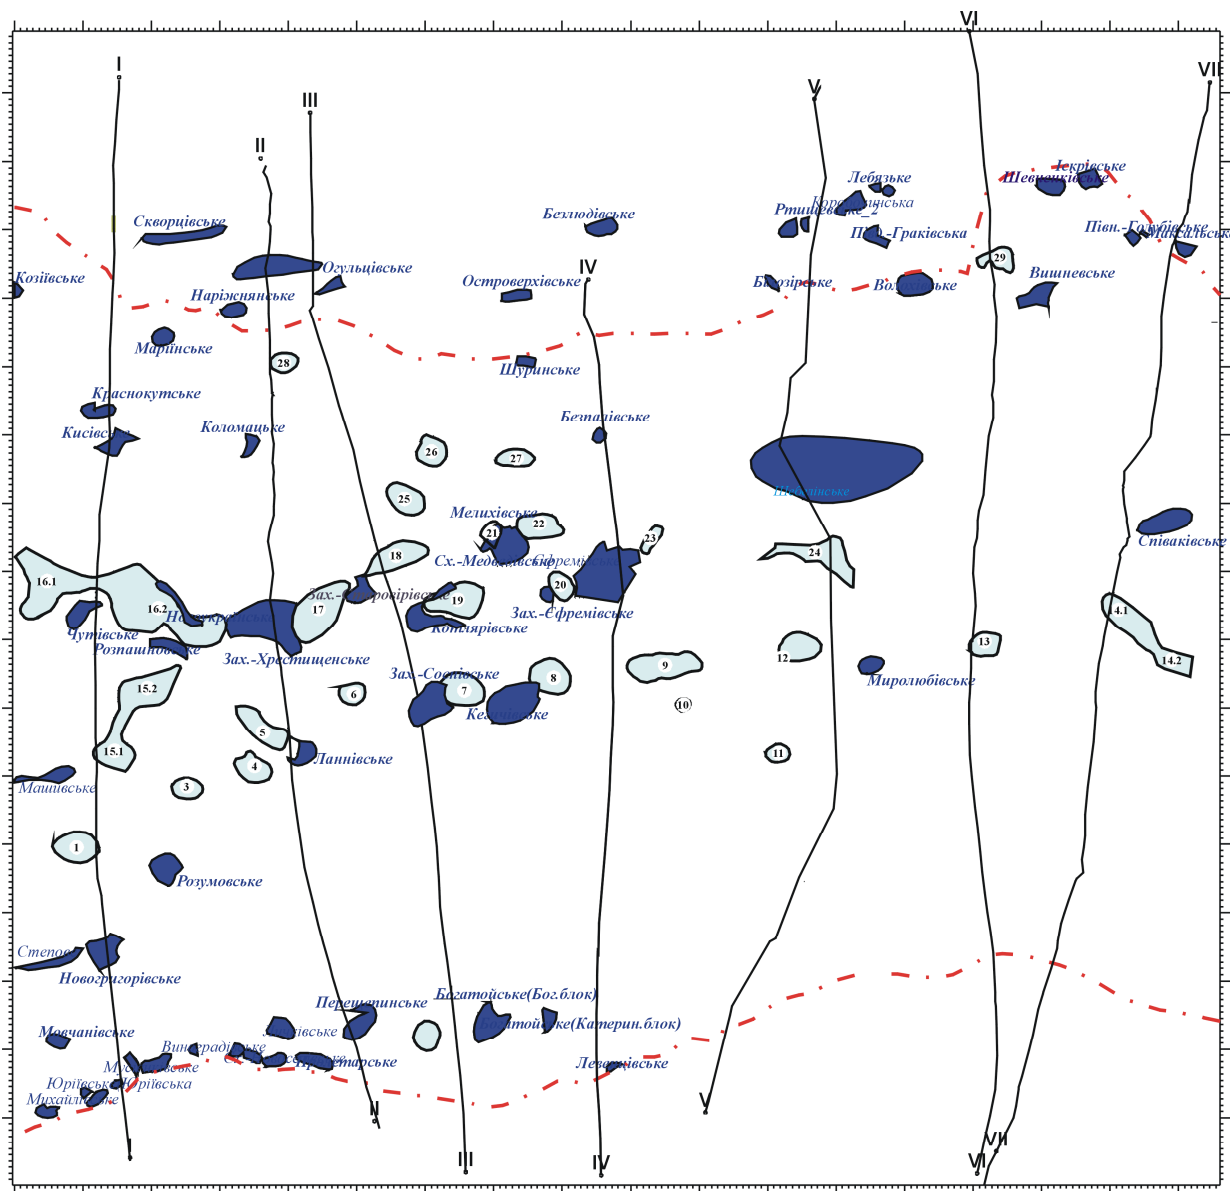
I
II
III
IV
V
VI
VII
Скворцівське
Козіївське
Огульцівське
Наріжнянське
Маріїнське
28
Краснокутське
Кисівське
Коломацьке
Безлюдівське
Островерхівське
Шуринське
Безпалівське
Лебязьке
Корсиківська
Ртищівське_2
Пн.-Граківське
Бірозірське
Волохівське
Шевченківське
Ієрківське
Півн.-Голубівське
Миколаївське
29
Вишневське
26
27
25
Мелихівське
22
21
Сх.-Медведівське
Єфремівське
23
Шебелинське
Співаківське
24
16.1
16.2
Чутівське
Розпашнівське
Новоукраїнське
17
18
Зах.-Старовірівське
19
Котлярівське
20
Зах.-Єфремівське
14.1
14.2
13
12
Миролюбівське
9
10
Зах.-Хрестищенське
15.2
15.1
6
Зах.-Соснівське
7
8
Кегичівське
5
4
Ланнівське
11
Машівське
3
1
Розумовське
Степове
Новогригорівське
Мовчанівське
Виноградівське
Михайлівське
Юріївське
Юріївська
Михайлівське
Перещепинське
Богатойське(Бог.блок)
Богатойське(Катерин.блок)
Левенцівське
Цареводатарське
II
III
IV
V
VI
VII
I